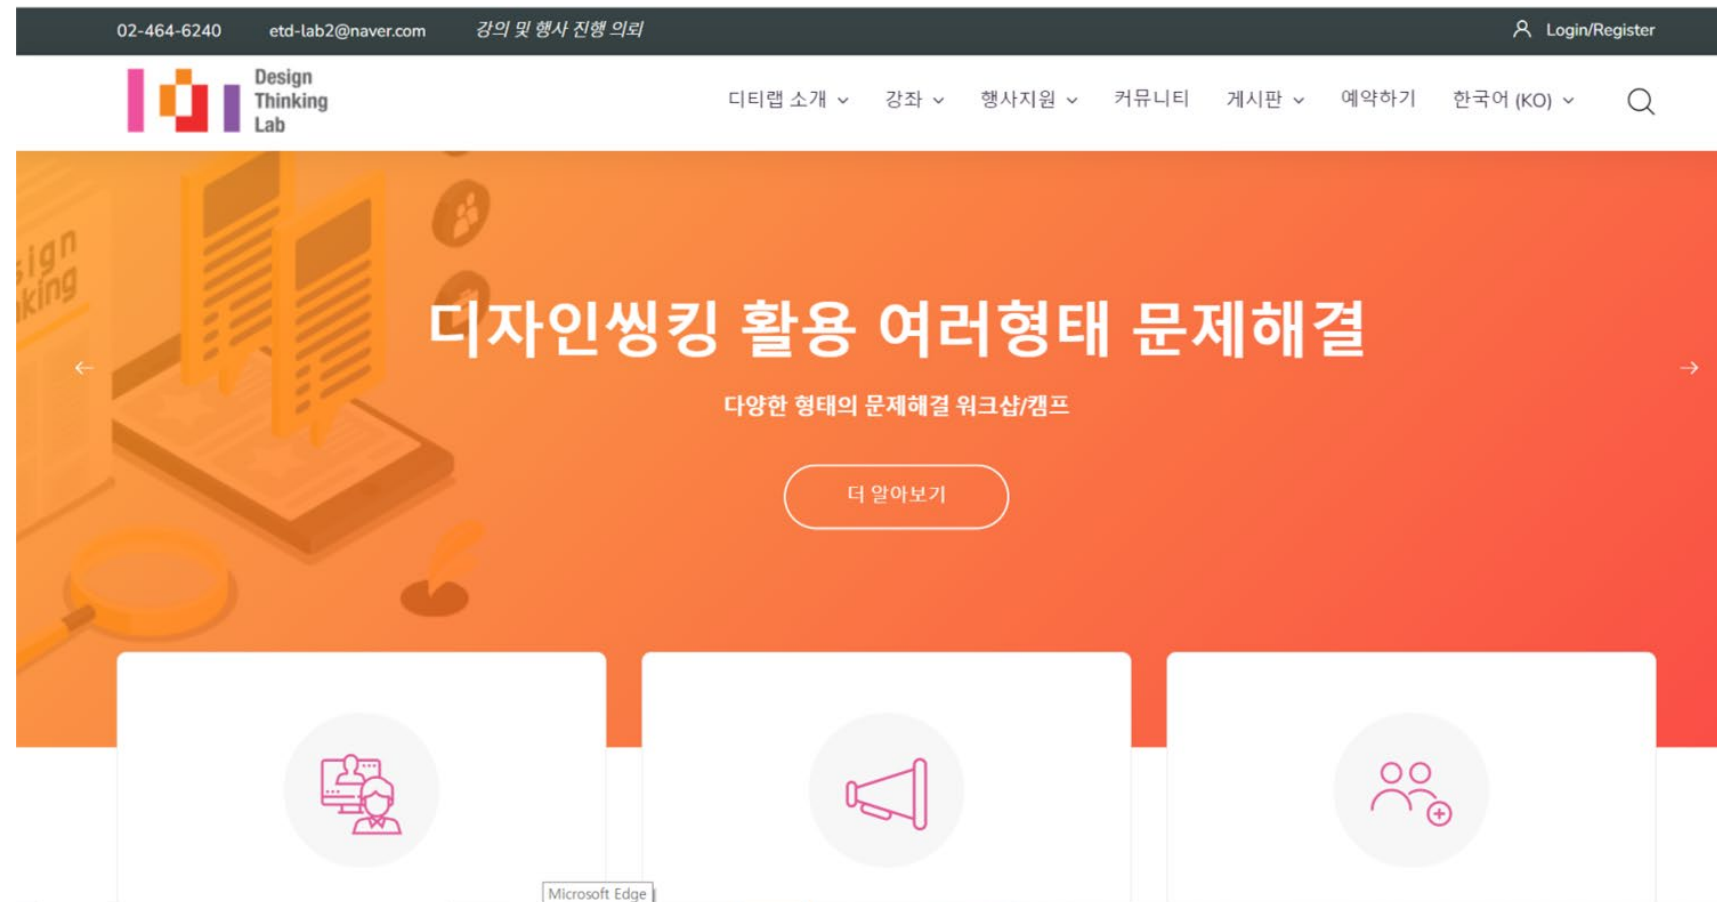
02-464-6240 etd-lab2@naver.com 강의 및 행사 진행 의뢰

Login/Register

Design Thinking Lab

디티랩 소개 강좌 행사지원 커뮤니티 게시판 예약하기 한국어 (KO)

sign king

디자인씽킹 활용 여러형태 문제해결

다양한 형태의 문제해결 워크샵/캠프

더 알아보기

Microsoft Edge